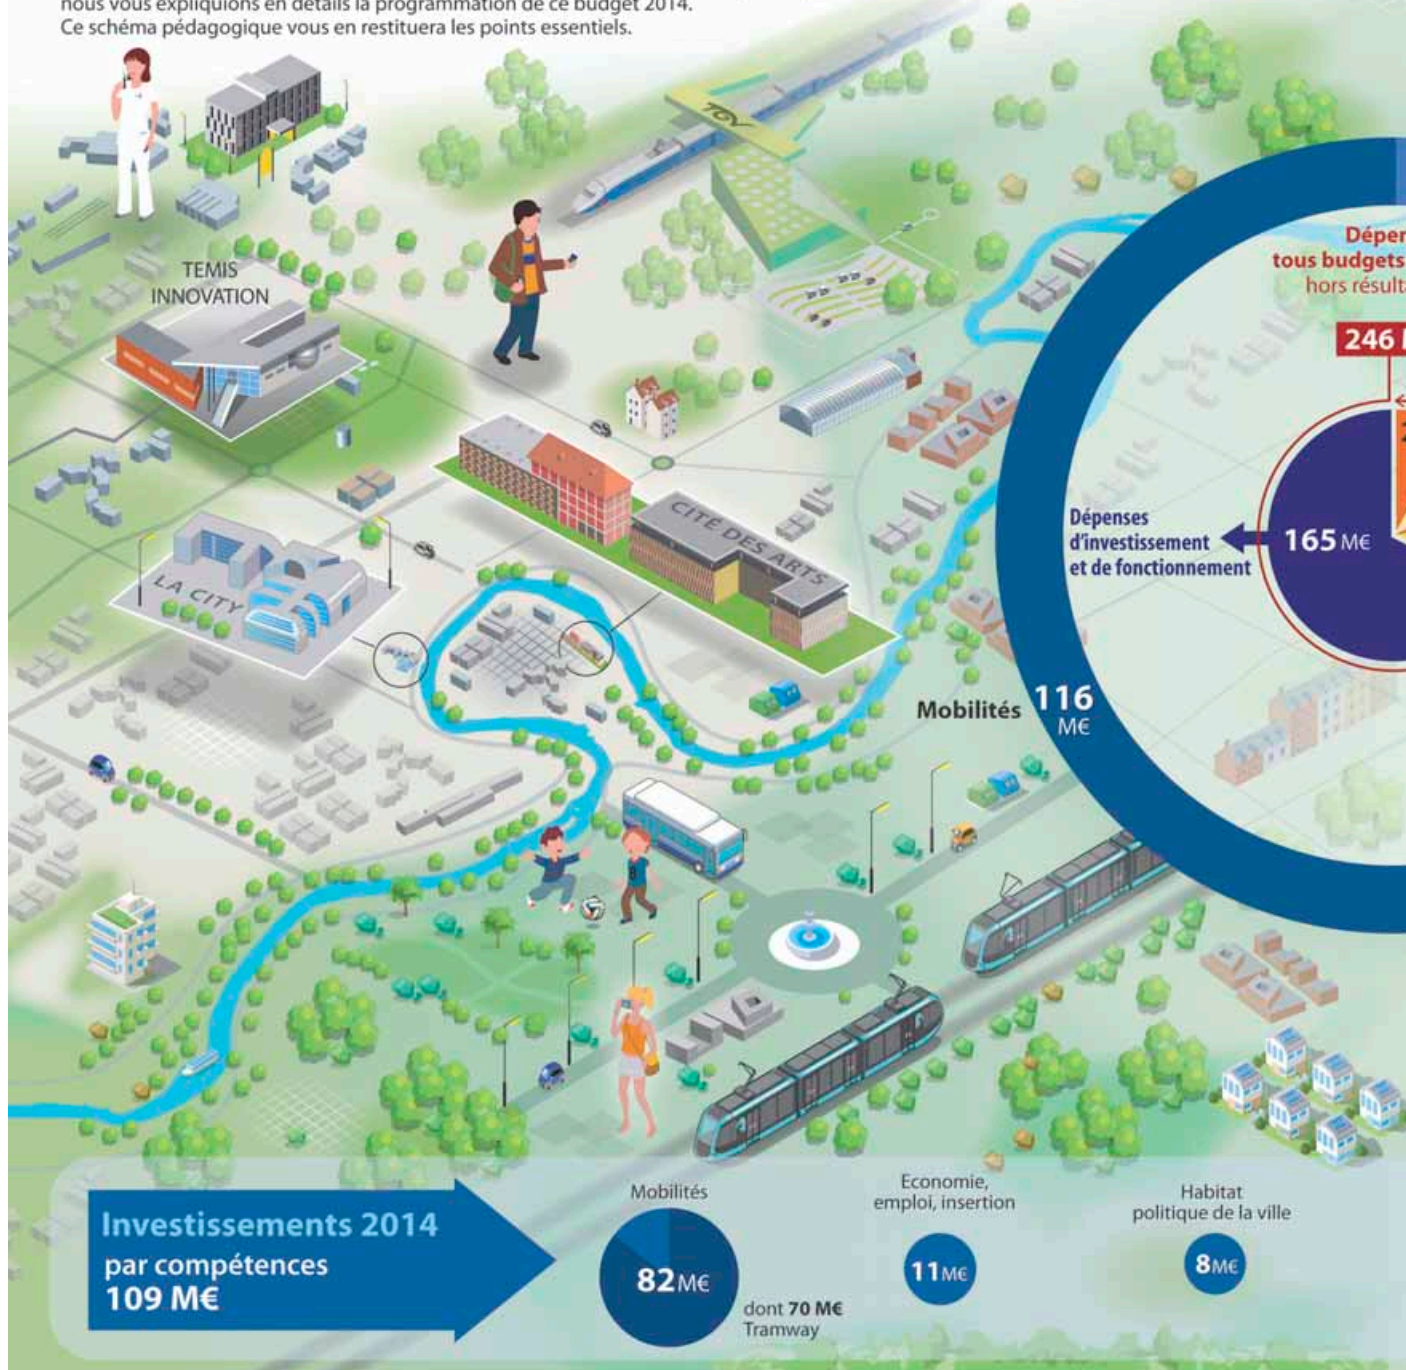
nous vous expliquions en détails la programmation de ce budget 2014. Ce schéma pédagogique vous en restituera les points essentiels.

TEMIS INNOVATION

TGV

LA CITY

CITÉ DES ARTS

Déper
tous budgets
hors résult

246 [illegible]

Dépenses d'investissement et de fonctionnement

165 M€

Mobilités 116 M€

Investissements 2014
par compétences
109 M€

Mobilités
82 M€
dont 70 M€ Tramway

Economie, emploi, insertion
11 M€

Habitat politique de la ville
8 M€